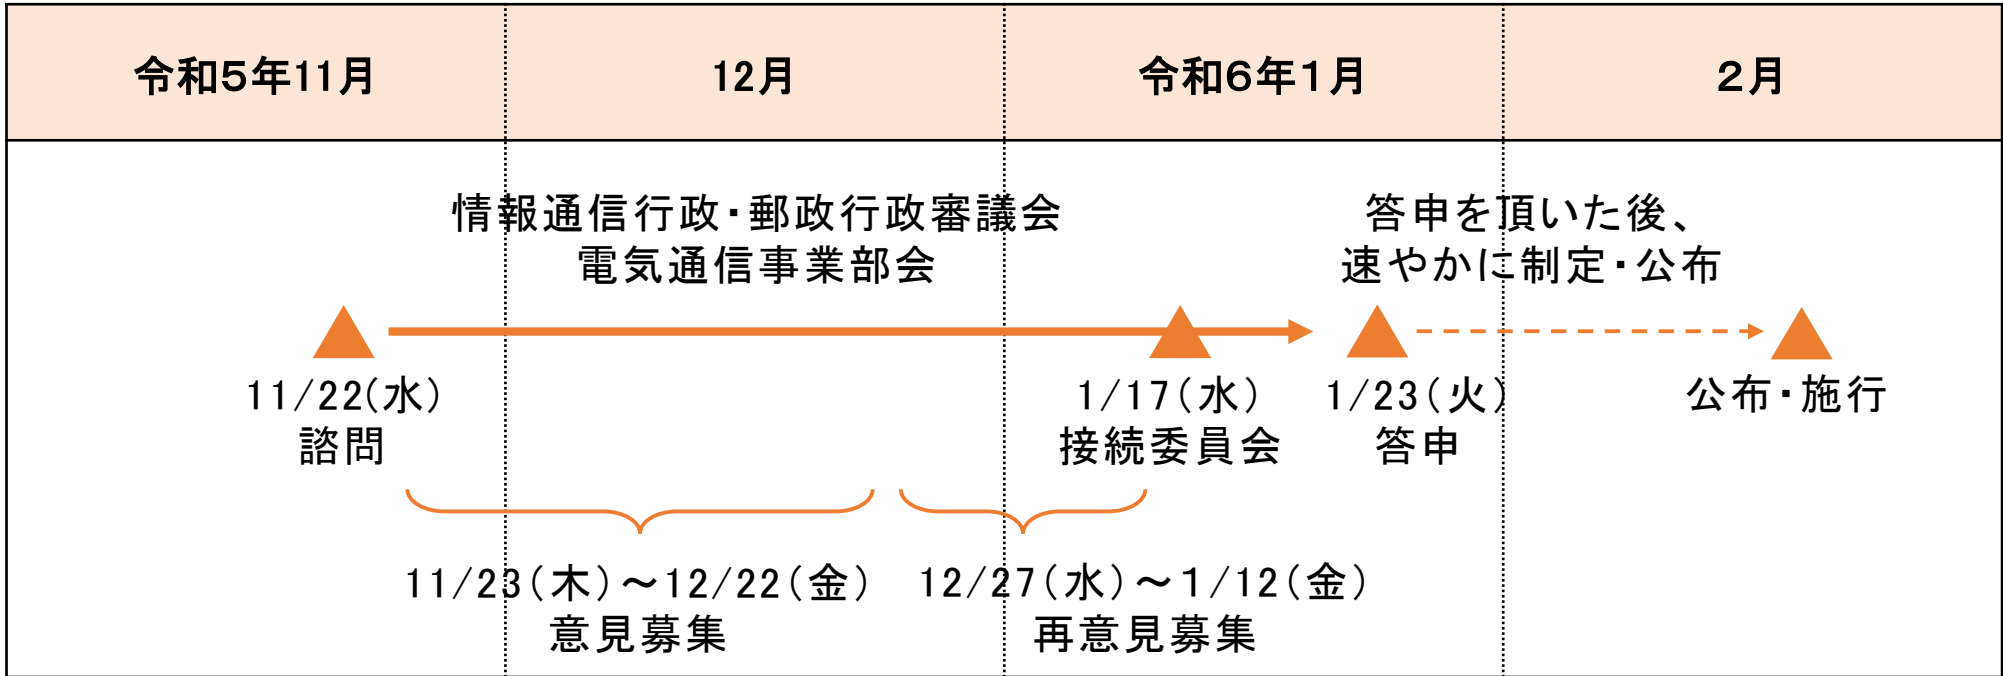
| 令和5年11月 | 12月 | 令和6年1月 | 2月 |
|---|---|---|---|

情報通信行政・郵政行政審議会
電気通信事業部会

答申を頂いた後、
速やかに制定・公布

11/22(水)
諮問

1/17(水)
接続委員会

1/23(火)
答申

公布・施行

11/23(木)～12/22(金)
意見募集

12/27(水)～1/12(金)
再意見募集